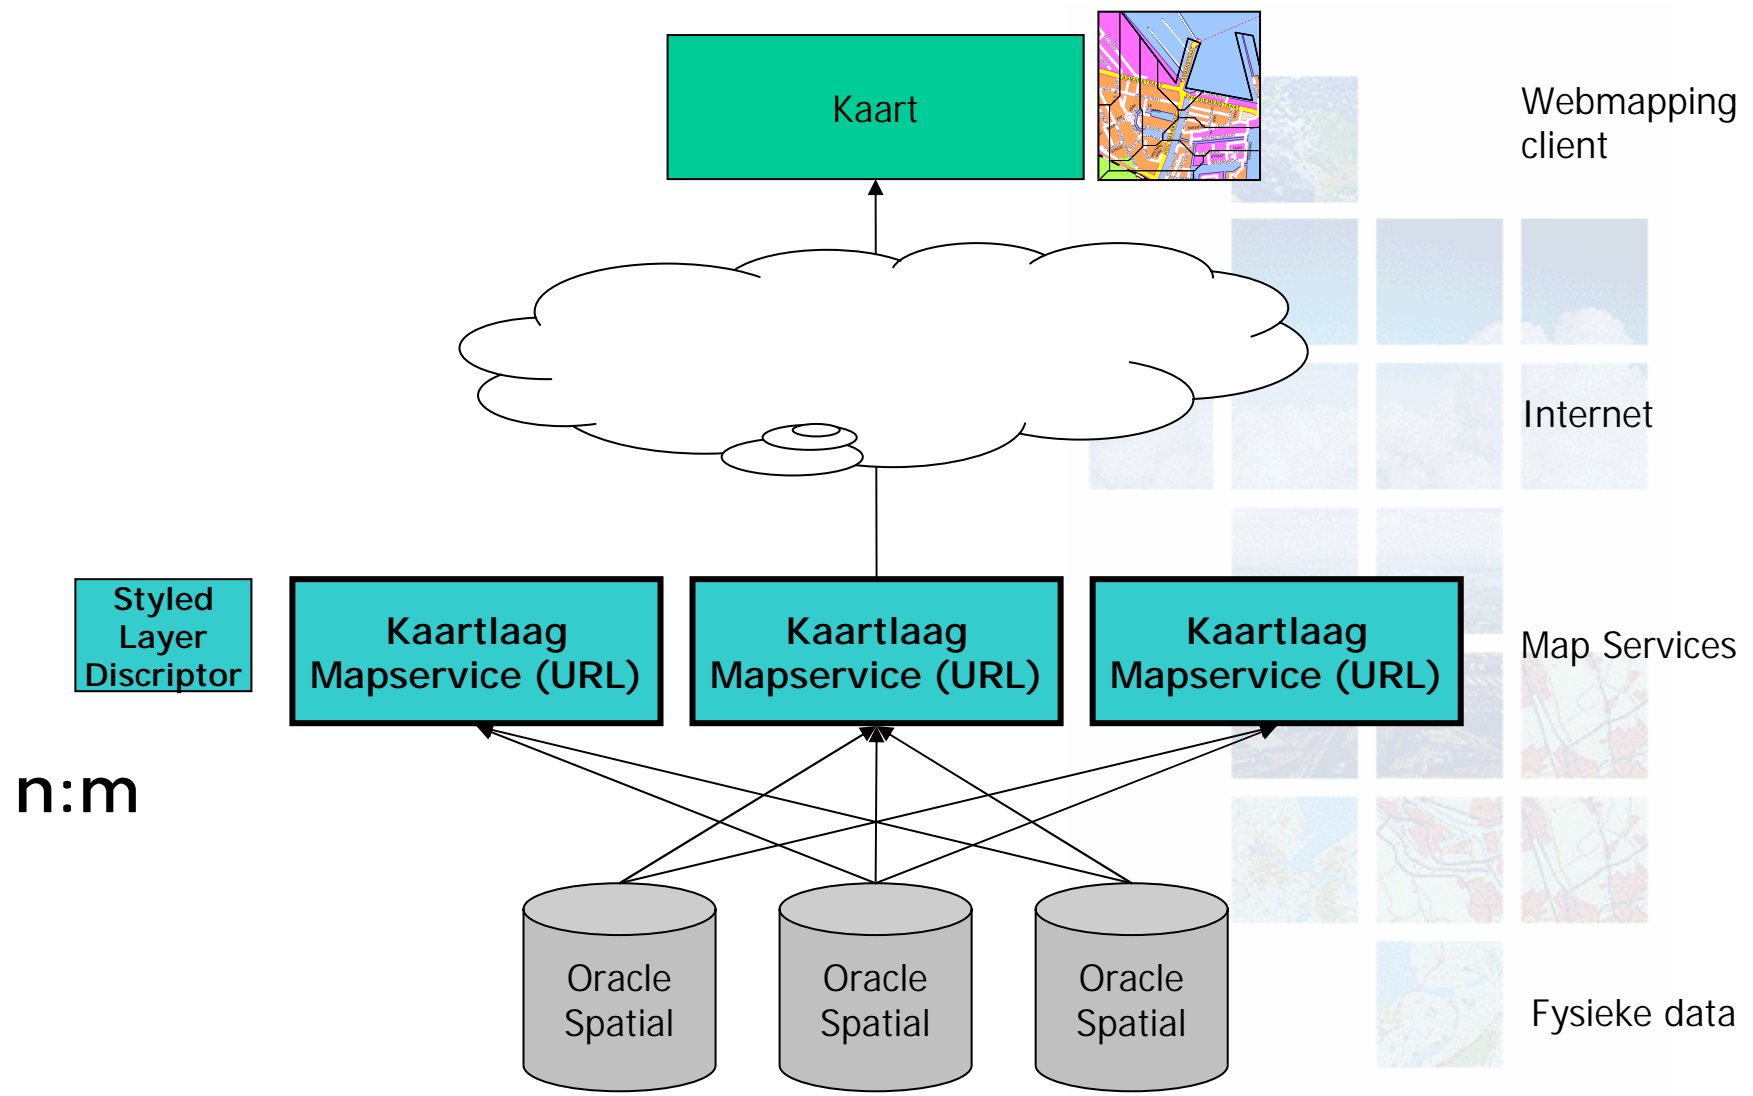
Kaart

Webmapping client

Internet

Styled Layer Discriptor

Kaartlaag Mapservice (URL)

Kaartlaag Mapservice (URL)

Kaartlaag Mapservice (URL)

Map Services

n:m

Oracle Spatial

Oracle Spatial

Oracle Spatial

Fysieke data